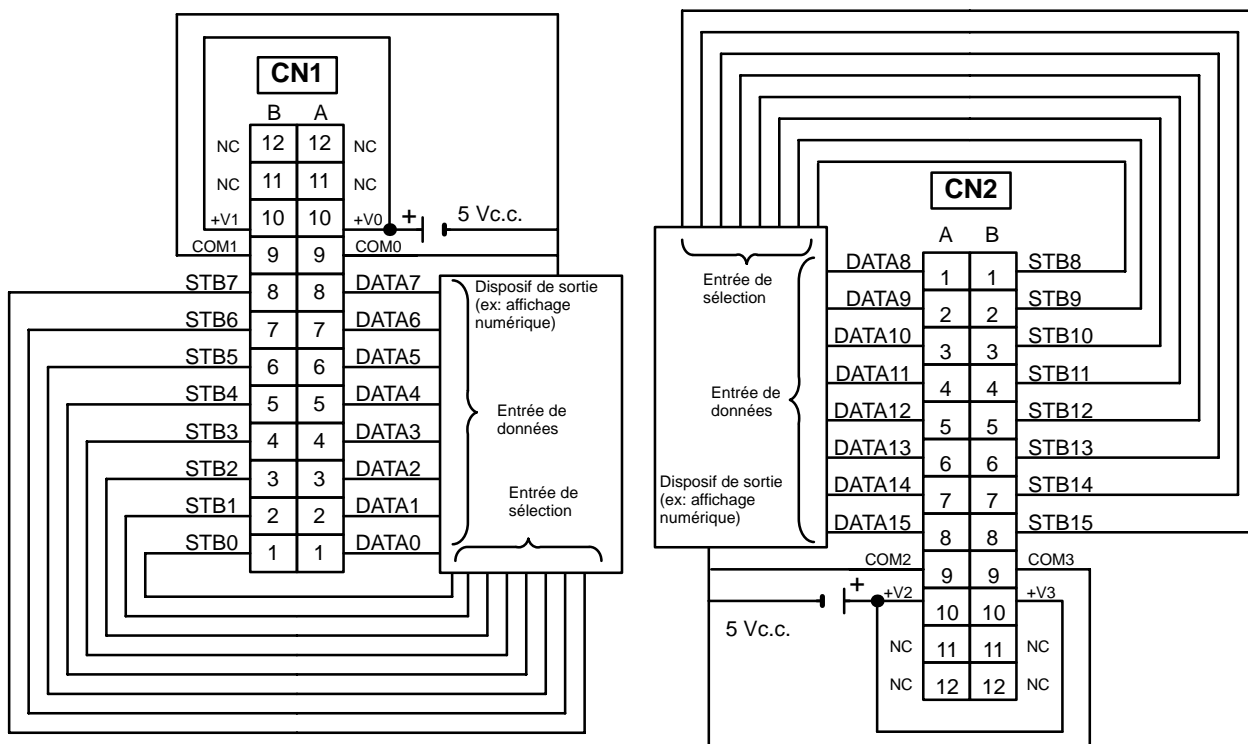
CN1

| B | | A | |
|---|---|---|---|
| NC | 12 | 12 | NC |
| NC | 11 | 11 | NC |
| +V1 | 10 | 10 | +V0 |
| COM1 | 9 | 9 | COM0 |
| STB7 | 8 | 8 | DATA7 |
| STB6 | 7 | 7 | DATA6 |
| STB5 | 6 | 6 | DATA5 |
| STB4 | 5 | 5 | DATA4 |
| STB3 | 4 | 4 | DATA3 |
| STB2 | 3 | 3 | DATA2 |
| STB1 | 2 | 2 | DATA1 |
| STB0 | 1 | 1 | DATA0 |

+ 5 Vc.c.

Disposif de sortie (ex: affichage numérique)

Entrée de données

Entrée de sélection

CN2

| | A | B | |
|---|---|---|---|
| DATA8 | 1 | 1 | STB8 |
| DATA9 | 2 | 2 | STB9 |
| DATA10 | 3 | 3 | STB10 |
| DATA11 | 4 | 4 | STB11 |
| DATA12 | 5 | 5 | STB12 |
| DATA13 | 6 | 6 | STB13 |
| DATA14 | 7 | 7 | STB14 |
| DATA15 | 8 | 8 | STB15 |
| COM2 | 9 | 9 | COM3 |
| +V2 | 10 | 10 | +V3 |
| NC | 11 | 11 | NC |
| NC | 12 | 12 | NC |

Entrée de sélection

Entrée de données

Disposif de sortie (ex: affichage numérique)

+ 5 Vc.c.